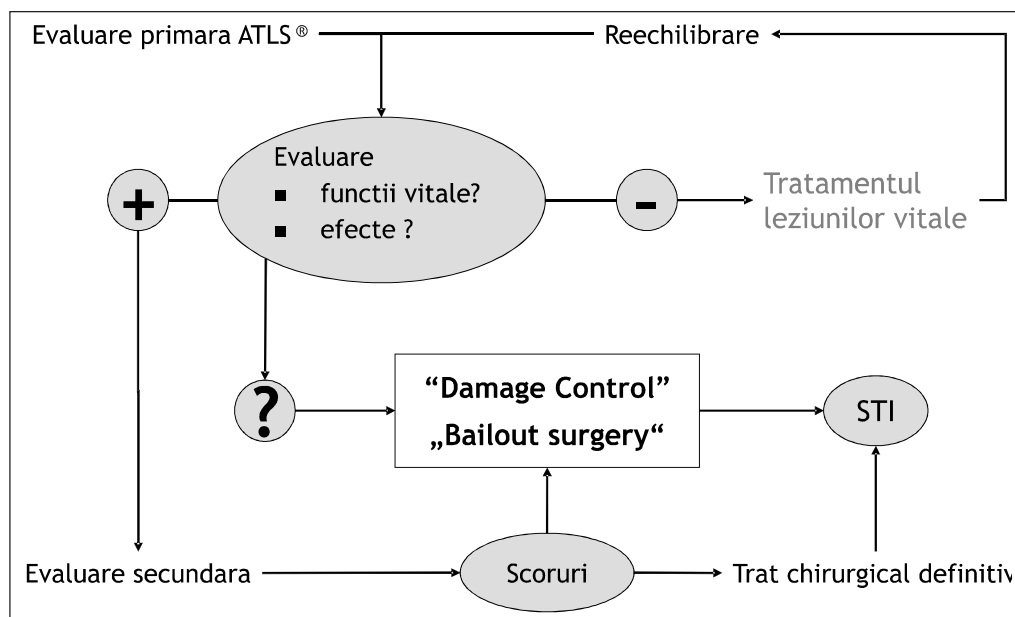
Evaluare primara ATLS®

Reechilibrare

Evaluare
functii vitale?
efecte ?

+

-

Tratamentul leziunilor vitale

?

“Damage Control”
„Bailout surgery“

STI

Evaluare secundara

Scoruri

Trat chirurgical definitiv